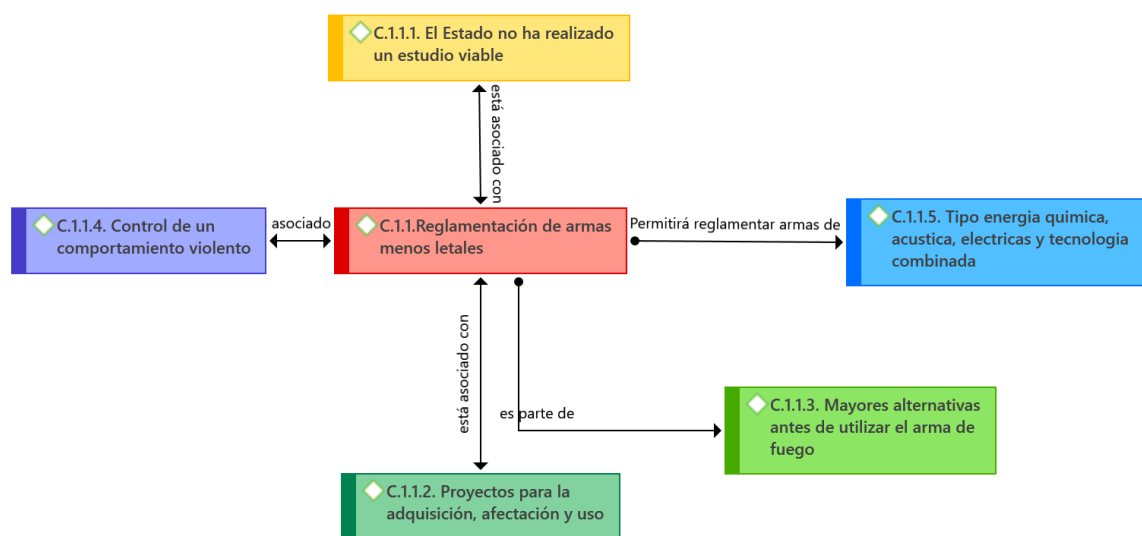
C.1.1.1. El Estado no ha realizado un estudio viable

está asociado con

C.1.1.4. Control de un comportamiento violento

asociado

C.1.1.Reglamentación de armas menos letales

Permitirá reglamentar armas de

C.1.1.5. Tipo energia quimica, acustica, electricas y tecnologia combinada

está asociado con

es parte de

C.1.1.3. Mayores alternativas antes de utilizar el arma de fuego

C.1.1.2. Proyectos para la adquisición, afectación y uso